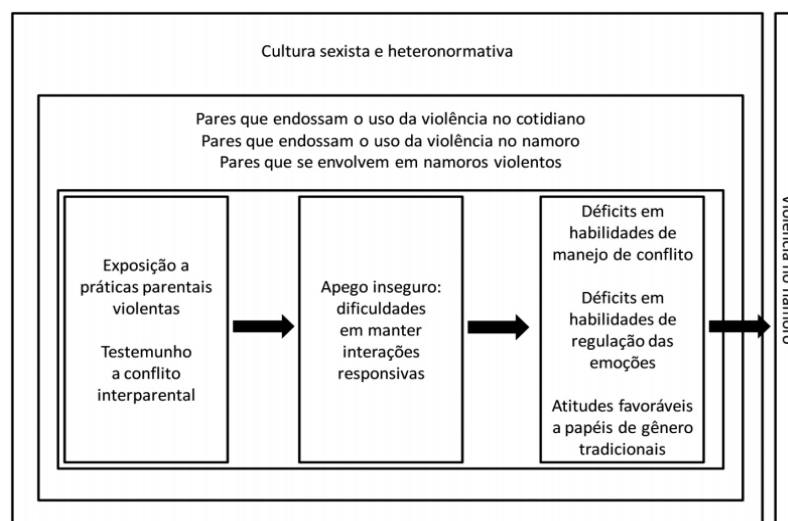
Cultura sexista e heteronormativa

Pares que endossam o uso da violência no cotidiano
Pares que endossam o uso da violência no namoro
Pares que se envolvem em namoros violentos

Exposição a práticas parentais violentas

Testemunho a conflito interparental

Apego inseguro: dificuldades em manter interações responsivas

Déficits em habilidades de manejo de conflito

Déficits em habilidades de regulação das emoções

Atitudes favoráveis a papéis de gênero tradicionais

Violência no namoro